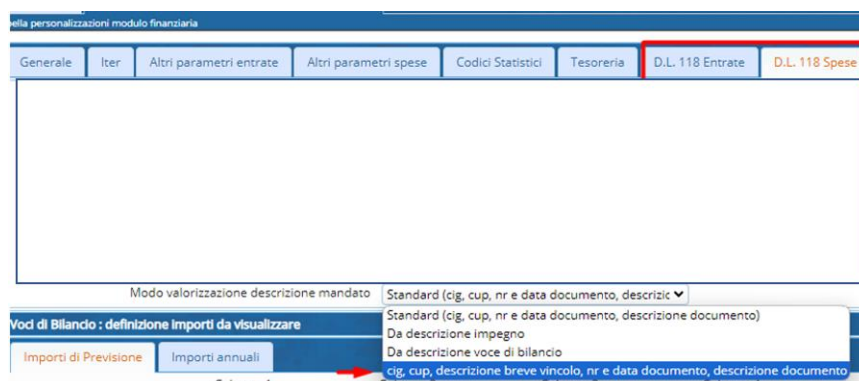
ella personalizzazioni modulo finanziaria

Generale | Iter | Altri parametri entrate | Altri parametri spese | Codici Statistici | Tesoreria | D.L. 118 Entrate | D.L. 118 Spese

Modo valorizzazione descrizione mandato
Standard (cig, cup, nr e data documento, descrizic

Voci di Bilancio : definizione importi da visualizzare

Importi di Previsione | Importi annuali

Standard (cig, cup, nr e data documento, descrizione documento)
Da descrizione impegno
Da descrizione voce di bilancio
cig, cup, descrizione breve vincolo, nr e data documento, descrizione documento